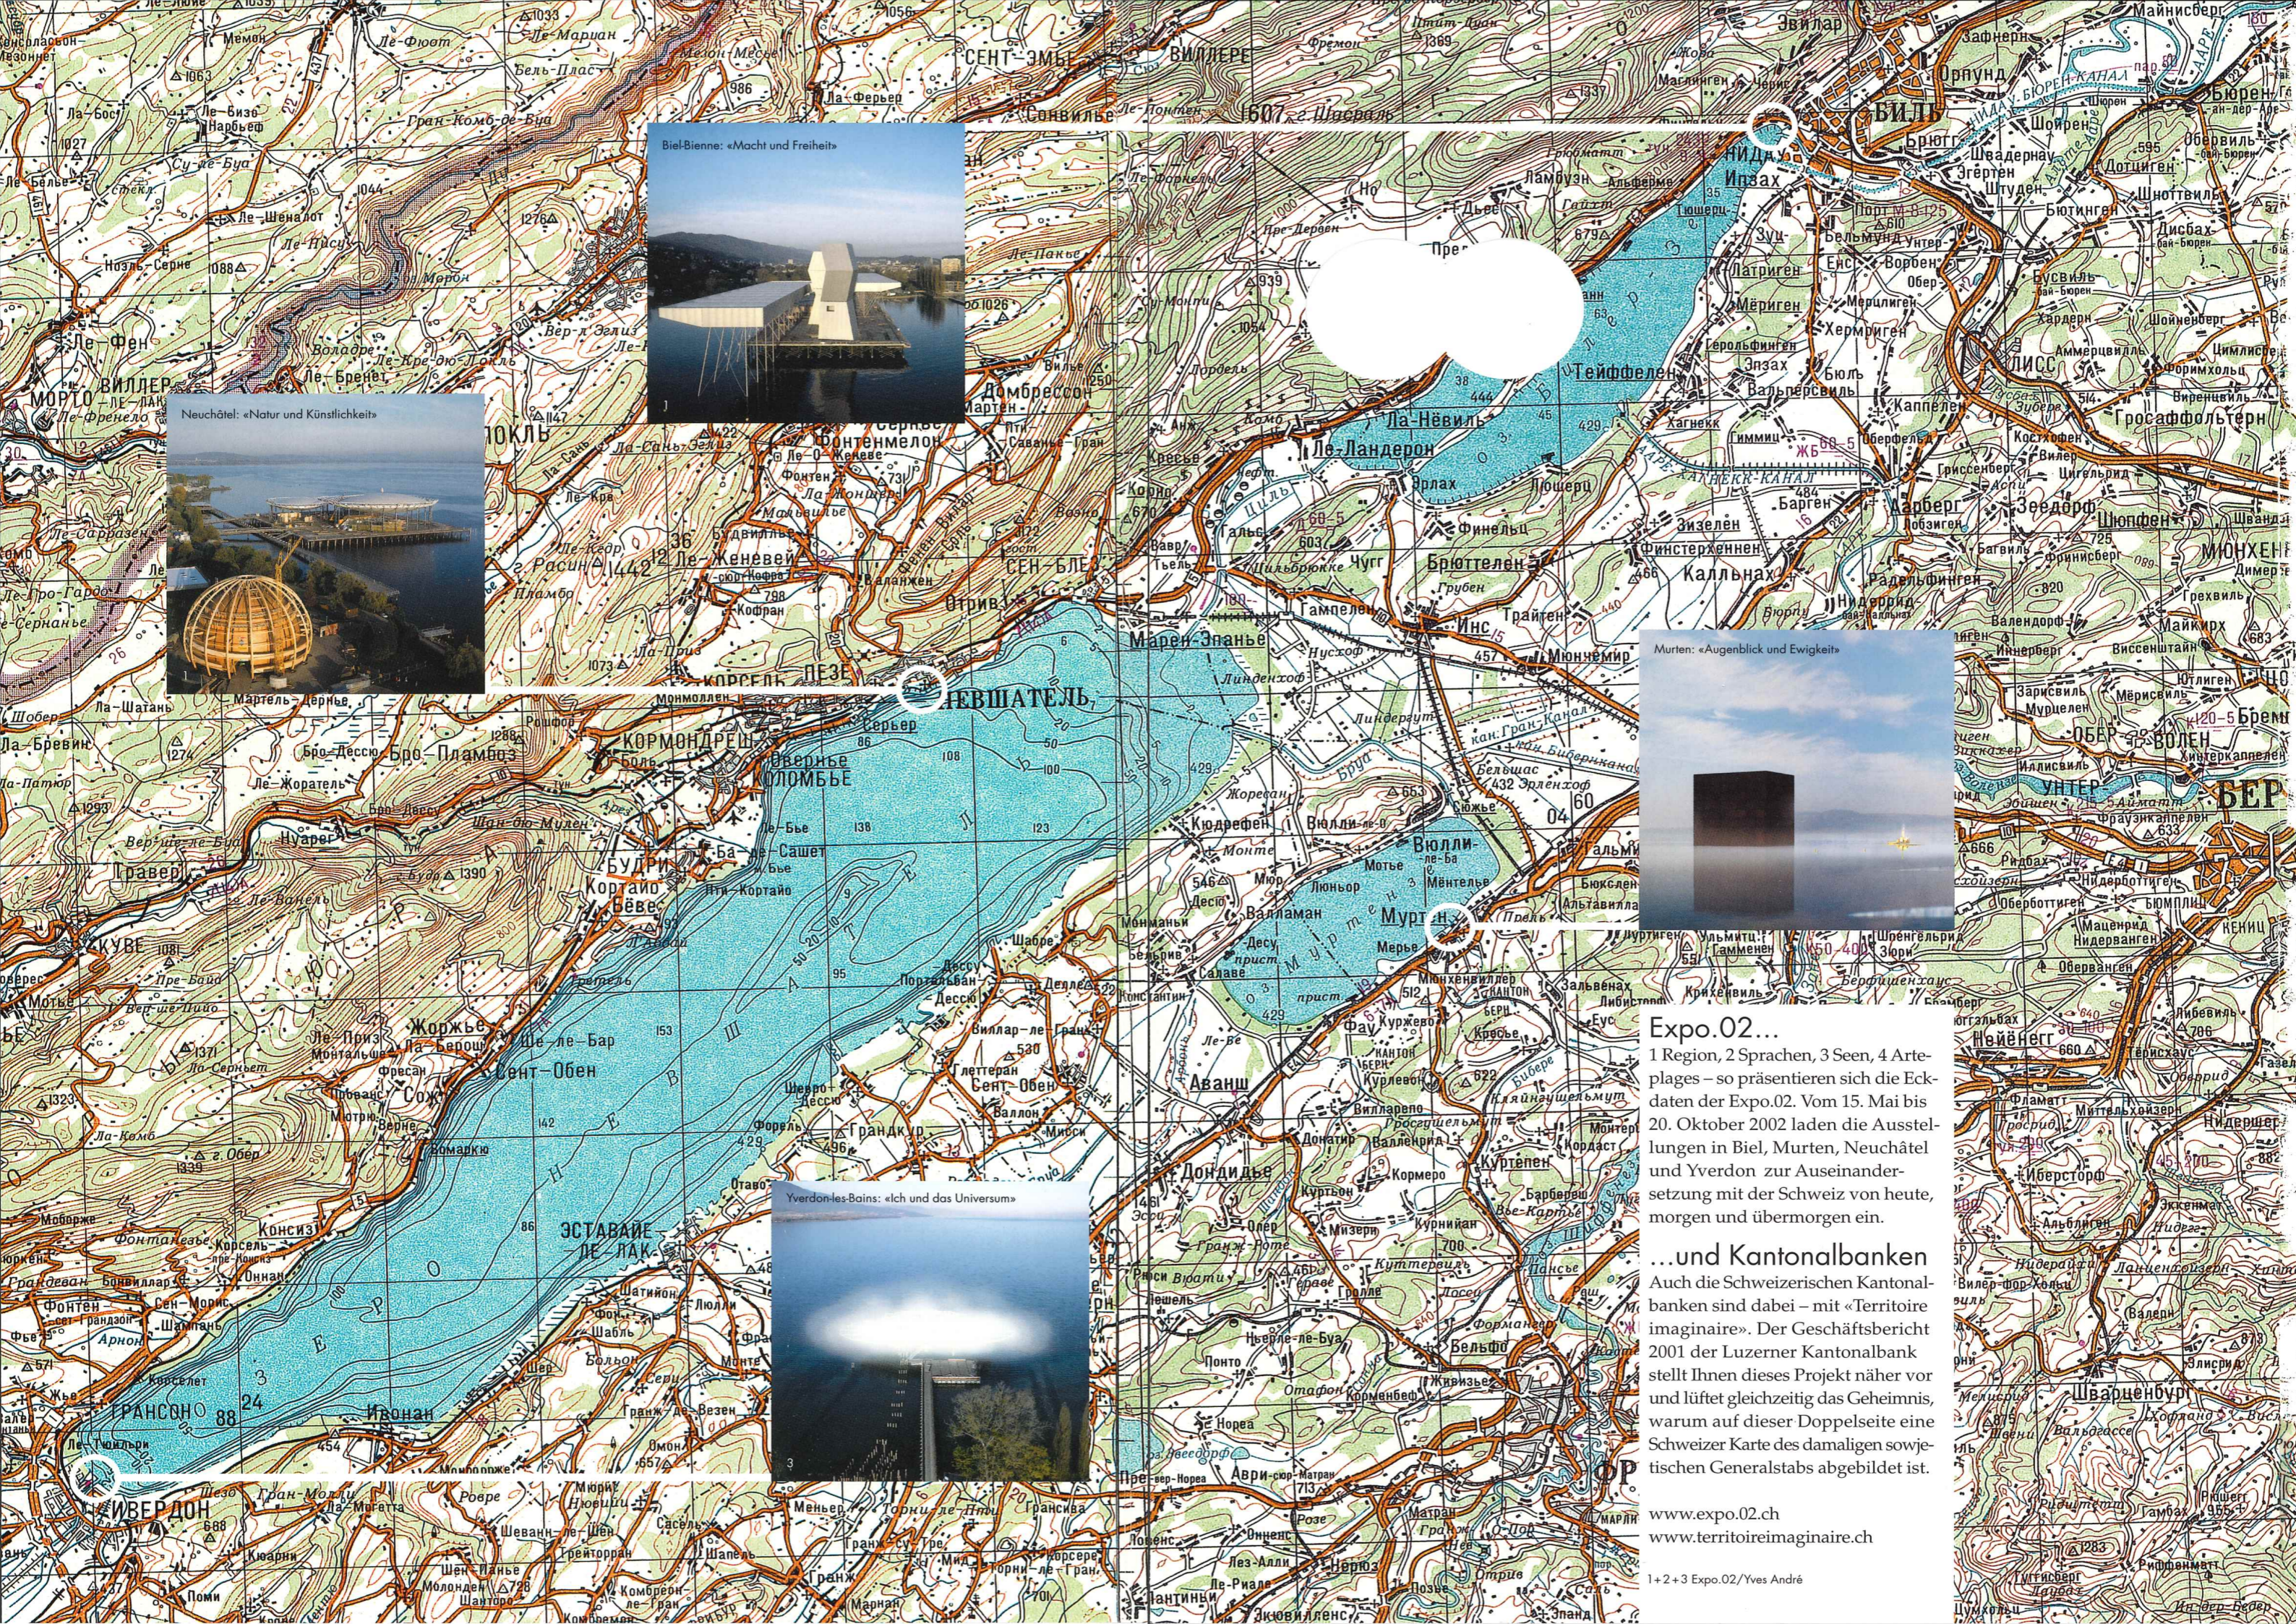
Biel-Bienne: «Macht und Freiheit»

Neuchâtel: «Natur und Künstlichkeit»

Murten: «Augenblick und Ewigkeit»

Yverdon-les-Bains: «Ich und das Universum»

Expo.02...
1 Region, 2 Sprachen, 3 Seen, 4 Arteplages – so präsentieren sich die Eckdaten der Expo.02. Vom 15. Mai bis 20. Oktober 2002 laden die Ausstellungen in Biel, Murten, Neuchâtel und Yverdon zur Auseinandersetzung mit der Schweiz von heute, morgen und übermorgen ein.

...und Kantonalbanken
Auch die Schweizerischen Kantonalbanken sind dabei – mit «Territoire imaginaire». Der Geschäftsbericht 2001 der Luzerner Kantonalbank stellt Ihnen dieses Projekt näher vor und lüftet gleichzeitig das Geheimnis, warum auf dieser Doppelseite eine Schweizer Karte des damaligen sowjetischen Generalstabs abgebildet ist.

www.expo.02.ch
www.territoireimaginaire.ch

1 + 2 + 3 Expo.02/Yves André

БИЛЬ
НЕВШАТЕЛЬ
ИВЕРДОН
ГРАНСОН
МУРТЕН
ИНС
ЛИСС
БЕР
ЭСТАВАЙЕ ЛЕ-ЛАК
СЕНТ-ОБЕН
КОРМОНДРЕШ
КОРСЕЛЬ
ЛА-НЕВИЛЬ
ЛЕ-ЛАНДЕРОН
ЭРЛАХ
ТЕЙФФЕЛЕН
ВИЛЛЕРЕ
СЕНТ-ЭМЕ
ЖОРЖЬЕ
АВАНШ
ДОНДИДЬЕ
ЗЕЕДОРФ
МЮНХЕНБ
КАЛЛЬНАХ
ШЁПФЕН